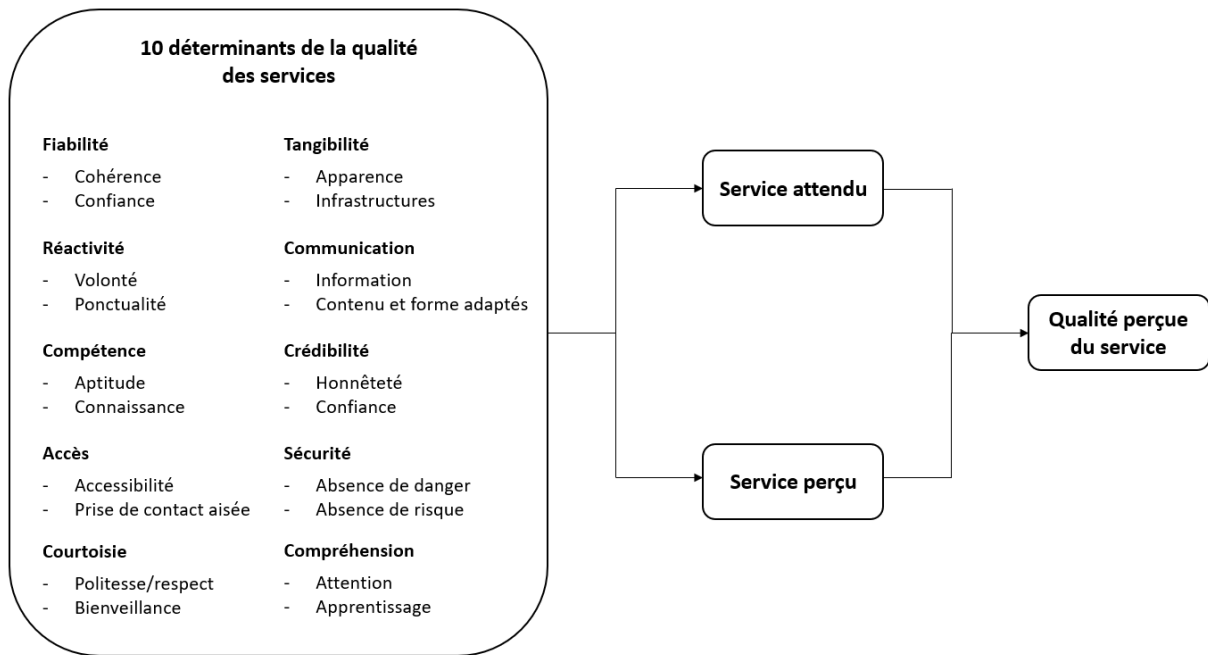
10 déterminants de la qualité des services

Fiabilité
- Cohérence
- Confiance

Réactivité
- Volonté
- Ponctualité

Compétence
- Aptitude
- Connaissance

Accès
- Accessibilité
- Prise de contact aisée

Courtoisie
- Politesse/respect
- Bienveillance

Tangibilité
- Apparence
- Infrastructures

Communication
- Information
- Contenu et forme adaptés

Crédibilité
- Honnêteté
- Confiance

Sécurité
- Absence de danger
- Absence de risque

Compréhension
- Attention
- Apprentissage

Service attendu

Service perçu

Qualité perçue du service